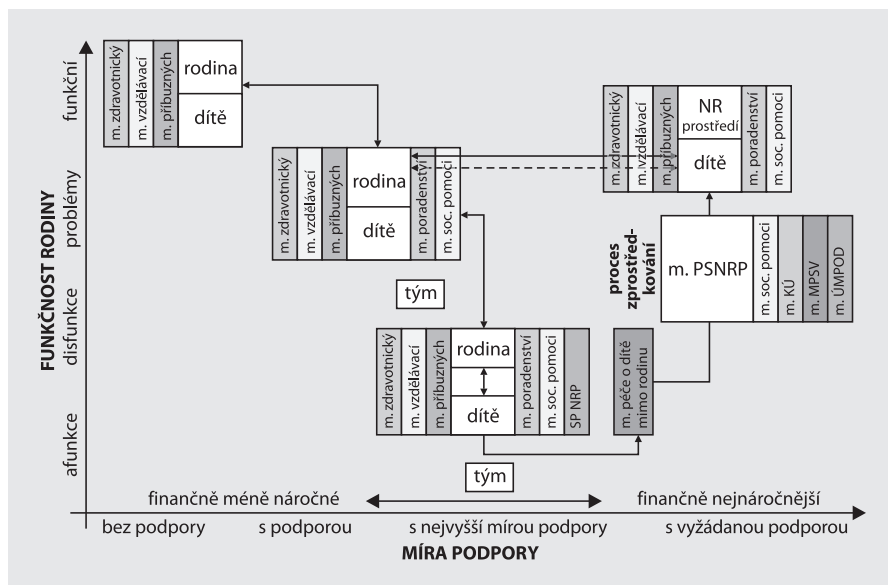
FUNKČNOST RODINY

funkční

problémy

disfunkce

afunkce

m. zdravotnický
m. vzdělávací
m. příbuzných
rodina
dítě

m. zdravotnický
m. vzdělávací
m. příbuzných
rodina
dítě
m. poradenství
m. soc. pomoci

m. zdravotnický
m. vzdělávací
m. příbuzných
NR prostředí
dítě
m. poradenství
m. soc. pomoci

proces zprostředkování

m. PSNRP
m. soc. pomoci
m. KÚ
m. MPSV
m. ÚMPOD

tým

m. zdravotnický
m. vzdělávací
m. příbuzných
rodina
dítě
m. poradenství
m. soc. pomoci
SP NRP

m. péče o dítě mimo rodinu

tým

finančně méně náročné

finančně nejnáročnější

bez podpory

s podporou

s nejvyšší mírou podpory

s vyžádanou podporou

MÍRA PODPORY